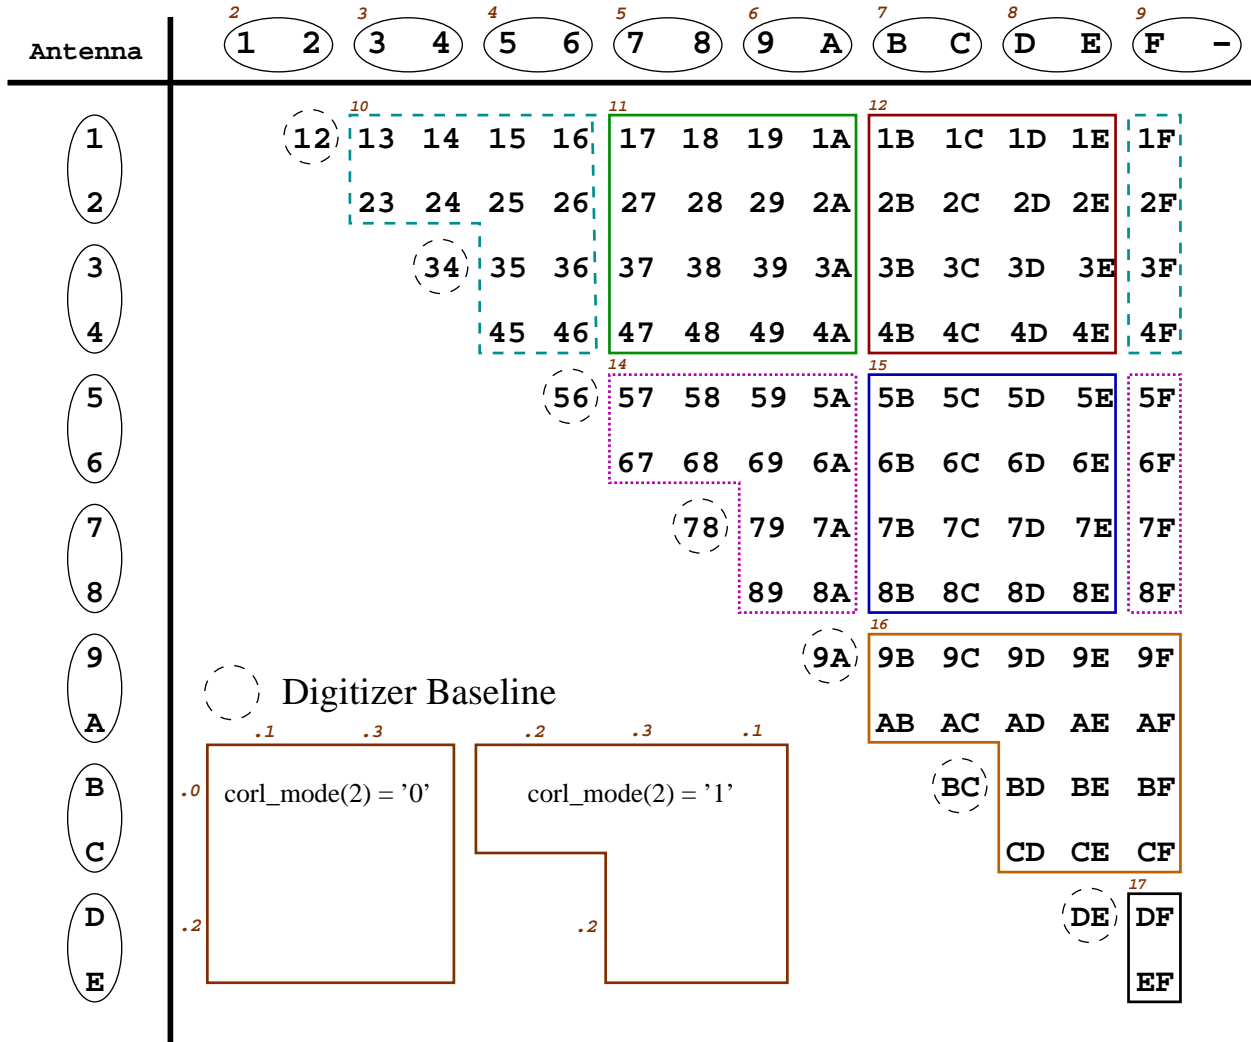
Antenna

2 3 4 5 6 7 8 9
1 2 | 3 4 | 5 6 | 7 8 | 9 A | B C | D E | F -

1 2 | 3 4 | 5 6 | 7 8 | 9 A | B C | D E

10 11 12
12 13 14 15 16 17 18 19 1A 1B 1C 1D 1E 1F
23 24 25 26 27 28 29 2A 2B 2C 2D 2E 2F
34 35 36 37 38 39 3A 3B 3C 3D 3E 3F
45 46 47 48 49 4A 4B 4C 4D 4E 4F
14 15
56 57 58 59 5A 5B 5C 5D 5E 5F
67 68 69 6A 6B 6C 6D 6E 6F
78 79 7A 7B 7C 7D 7E 7F
89 8A 8B 8C 8D 8E 8F
16
9A 9B 9C 9D 9E 9F
AB AC AD AE AF
BC BD BE BF
CD CE CF
17
DE DF
EF

Digitizer Baseline

.1 .3
.0 corl_mode(2) = ’0’
.2

.2 .3 .1
corl_mode(2) = ’1’
.2